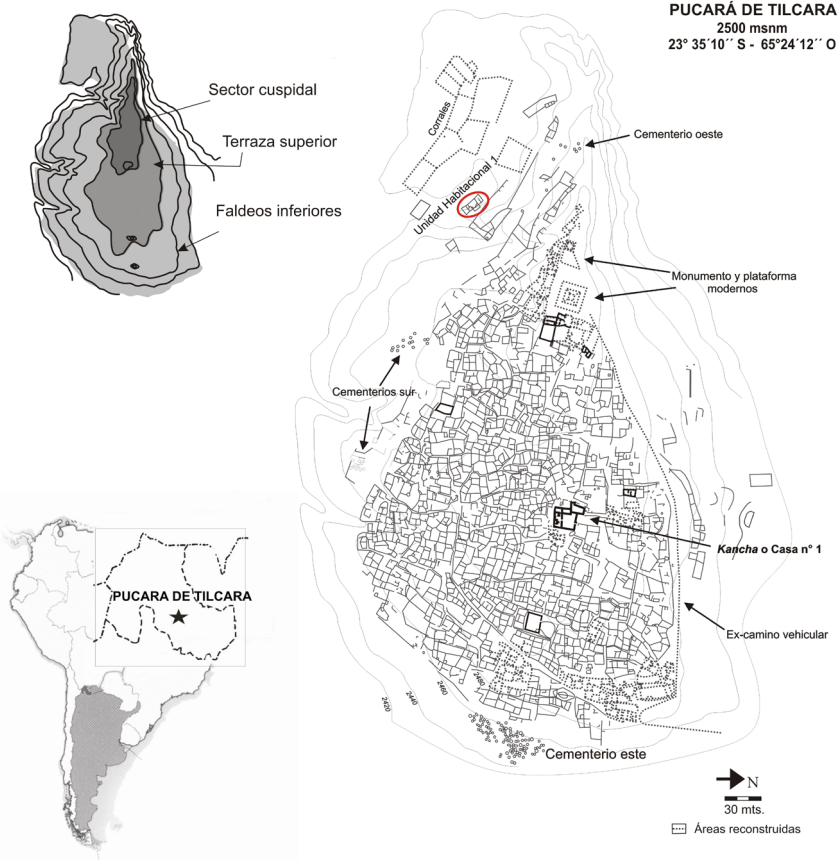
PUCARÁ DE TILCARA
2500 msnm
23° 35´10´´ S - 65°24´12´´ O

Sector cuspidal
Terraza superior
Faldeos inferiores

Corrales
Unidad Habitacional 1
Cementerio oeste
Monumento y plataforma modernos
Cementerios sur
*Kancha* o Casa n° 1
Ex-camino vehicular
2420
2440
2460
2480
Cementerio este

N
30 mts.
Áreas reconstruidas

PUCARA DE TILCARA